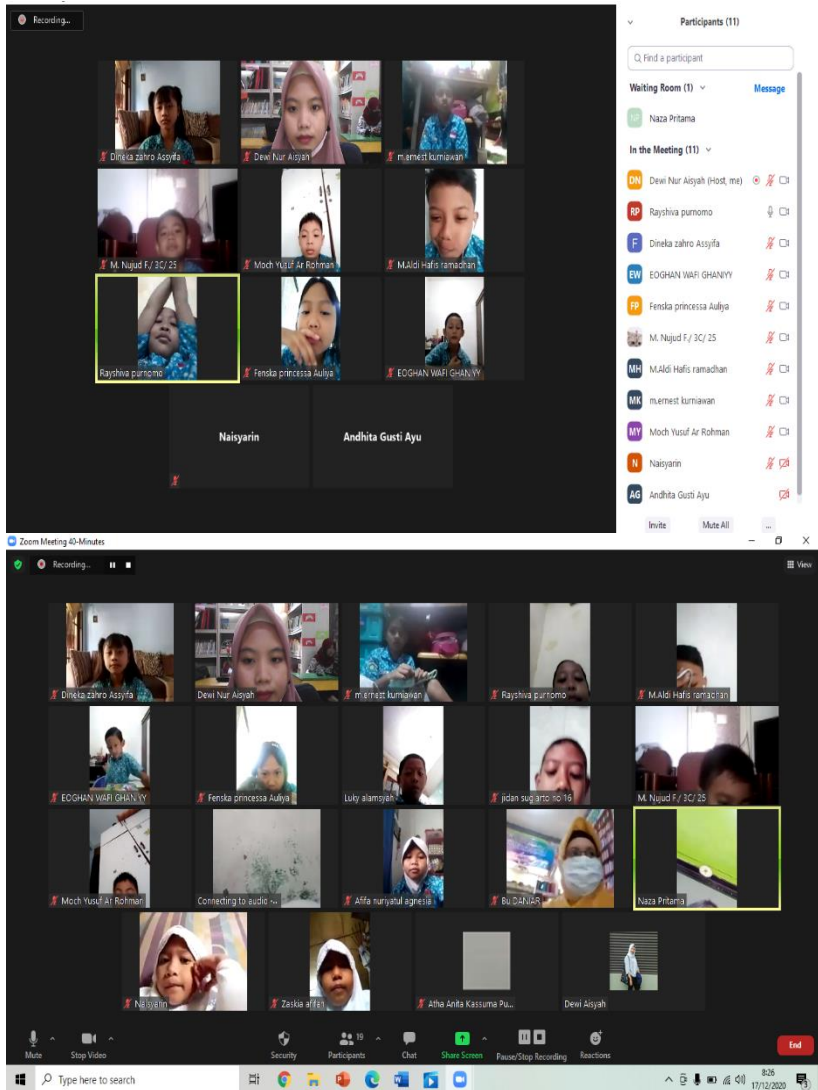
Recording...

Dineka zahro Assyifa
Dewi Nur Aisyah
m.ernest kurniawan
M. Nujud F./ 3C/ 25
Moch Yusuf Ar Rohman
M.Aldi Hafis ramadhan
Rayshiva purnomo
Fenska princessa Auliya
EOGHAN WAFI GHANIYY
Naisyarin
Andhita Gusti Ayu

Participants (11)
Find a participant
Waiting Room (1)
Message
Naza Pritama
In the Meeting (11)
Dewi Nur Aisyah (Host, me)
Rayshiva purnomo
Dineka zahro Assyifa
EOGHAN WAFI GHANIYY
Fenska princessa Auliya
M. Nujud F./ 3C/ 25
M.Aldi Hafis ramadhan
m.ernest kurniawan
Moch Yusuf Ar Rohman
Naisyarin
Andhita Gusti Ayu
Invite
Mute All
...

Zoom Meeting 40-Minutes
Recording...
View

Dineka zahro Assyifa
Dewi Nur Aisyah
m.ernest kurniawan
Rayshiva purnomo
M.Aldi Hafis ramadhan
EOGHAN WAFI GHANIYY
Fenska princessa Auliya
Luky alamsyah
jidan sugiarto no 16
M. Nujud F./ 3C/ 25
Moch Yusuf Ar Rohman
Connecting to audio ...
Afifa nuriyatul agnesia
Bu DANAR
Naza Pritama
Naisyarin
Zaskia affan
Atha Anita Kassuma Pu...
Dewi Aisyah

Mute
Stop Video
Security
Participants 19
Chat
Share Screen
Pause/Stop Recording
Reactions
End

Type here to search
8:26
17/12/2020